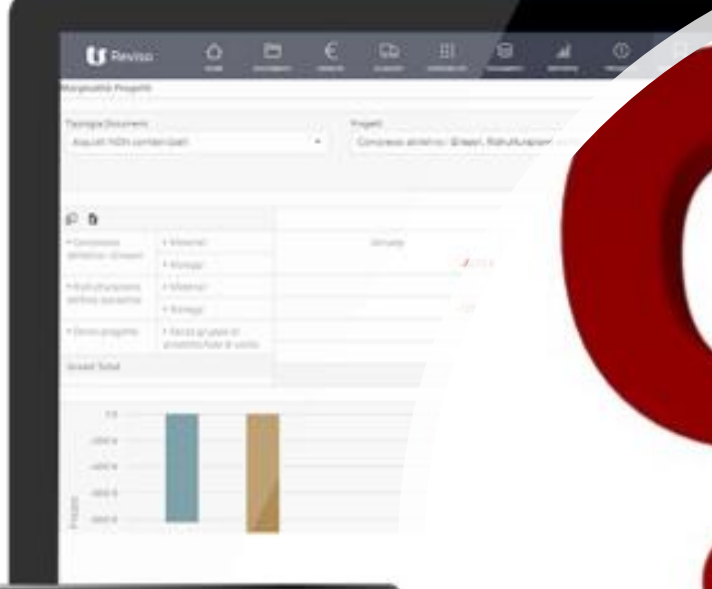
Reviso

Marginalità Progetti

Tipologia Documenti

Acquisti NON contabilizzati

Progetti

Condominio Ristrutturazioni

• Condominio

• Materiali

• Montaggi

Gennaio

• Ristrutturazioni

• Materiali

• Montaggi

• Senza gruppo di prodotti/Note di vendita

Grand Total

0 €

-200 €

-400 €

-600 €

-800 €

Importo